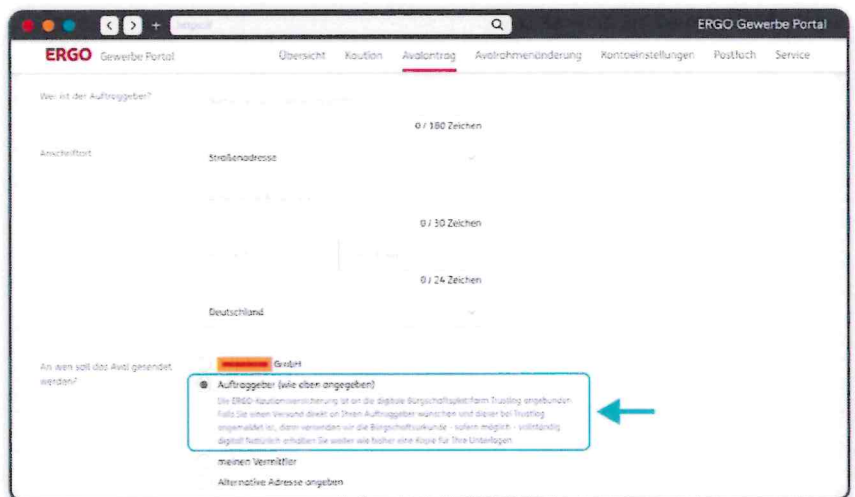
ERGO Gewerbe Portal

ERGO Gewerbe Portal

Übersicht Kaution Avalantrag Avalrahmenänderung Kontoeinstellungen Postfach Service

Wer ist der Auftraggeber?

0 / 180 Zeichen

Anschrift

Straßenadresse

0 / 30 Zeichen

0 / 24 Zeichen

Deutschland

An wen soll das Aval gesendet werden?

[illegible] GmbH

Auftraggeber (wie oben angegeben)

Die ERGO-Kautionsversicherung ist an die digitale Bürgschaftsplattform Trustlog angebunden. Falls Sie einen Versand direkt an Ihren Auftraggeber wünschen und dieser bei Trustlog angemeldet ist, dann verwenden wir die Bürgschaftsurkunde - sofern möglich - vollständig digital. Natürlich erhalten Sie weiter wie bisher eine Kopie für Ihre Unterlagen.

meinen Vermittler

Alternative Adresse angeben